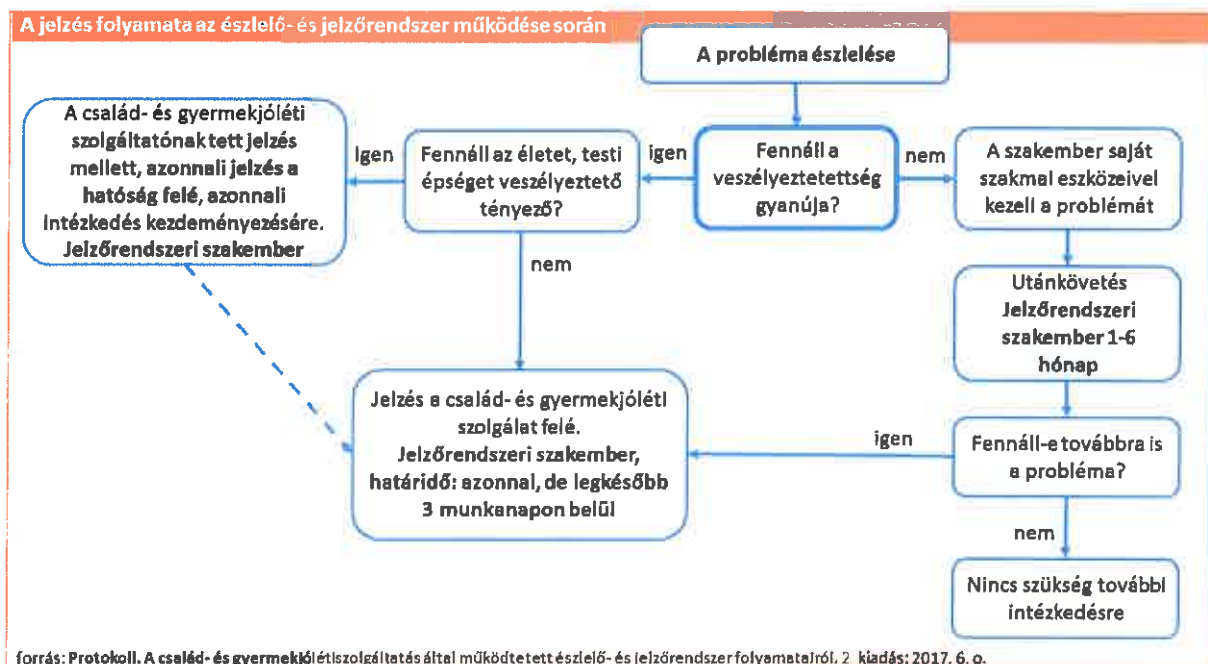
A jelzés folyamata az észlelő- és jelzőrendszer működése során

A probléma észlelése

A család- és gyermekjóléti szolgáltatónak tett jelzés mellett, azonnali jelzés a hatóság felé, azonnali intézkedés kezdeményezésére. Jelzőrendszeri szakember

igen

Fennáll az életet, testi épséget veszélyeztető tényező?

igen

Fennáll a veszélyeztetettség gyanúja?

nem

A szakember saját szakmai eszközeivel kezeli a problémát

nem

Utánkövetés Jelzőrendszeri szakember 1-6 hónap

Jelzés a család- és gyermekjóléti szolgálat felé. Jelzőrendszeri szakember, határidő: azonnal, de legkésőbb 3 munkanapon belül

igen

Fennáll-e továbbra is a probléma?

nem

Nincs szükség további intézkedésre

forrás: Protokoll. A család- és gyermekjólétiszolgáltatás által működtetett észlelő- és jelzőrendszer folyamatairól. 2. kiadás; 2017. 6. o.